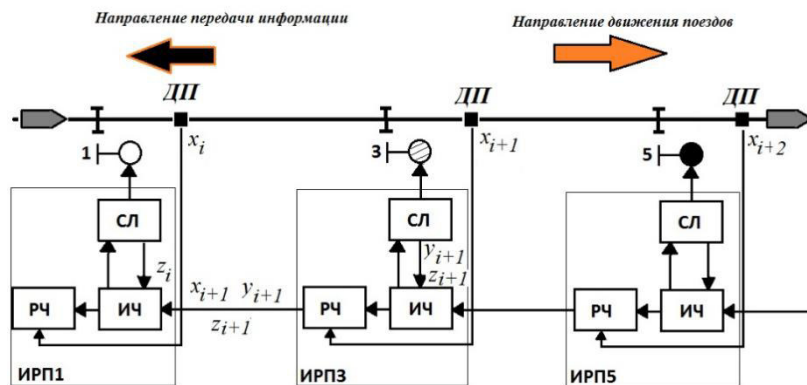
Направление передачи информации

Направление движения поездов

ДП
$x_i$
1

ДП
$x_{i+1}$
3

ДП
$x_{i+2}$
5

СЛ
$z_i$
РЧ
ИЧ
ИРП1

$x_{i+1}$ $y_{i+1}$
$z_{i+1}$

СЛ
$y_{i+1}$
$z_{i+1}$
РЧ
ИЧ
ИРП3

СЛ
РЧ
ИЧ
ИРП5